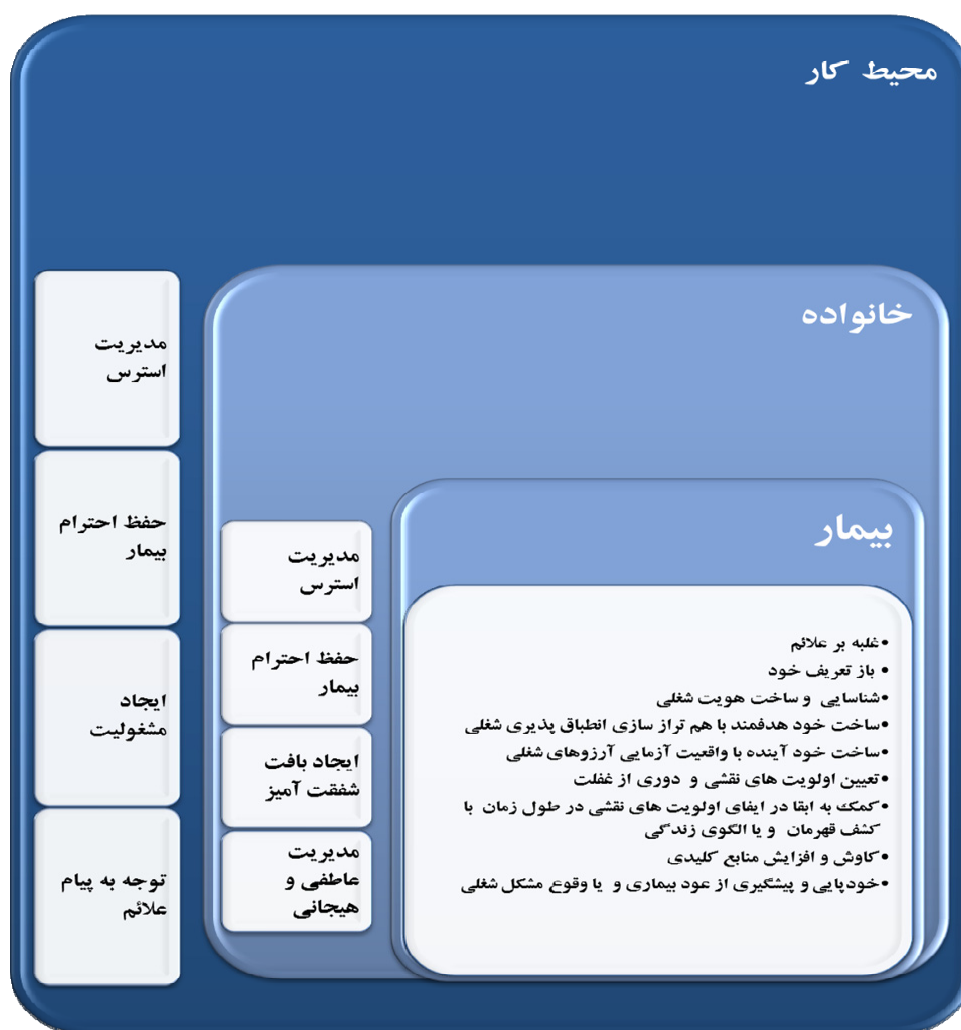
محیط کار

مدیریت استرس

حفظ احترام بیمار

ایجاد مشغولیت

توجه به پیام علائم

خانواده

مدیریت استرس

حفظ احترام بیمار

ایجاد بافت شفقت آمیز

مدیریت عاطفی و هیجانی

بیمار

•غلبه بر علائم
• باز تعریف خود
•شناسایی و ساخت هویت شغلی
•ساخت خود هدفمند با هم تراز سازی انطباق پذیری شغلی
•ساخت خود آینده با واقعیت آزمایی آرزوهای شغلی
•تعیین اولویت های نقشی و دوری از غفلت
•کمک به ابقا در ایفای اولویت های نقشی در طول زمان با کشف قهرمان و یا الگوی زندگی
•کاوش و افزایش منابع کلیدی
•خودپایی و پیشگیری از عود بیماری و یا وقوع مشکل شغلی